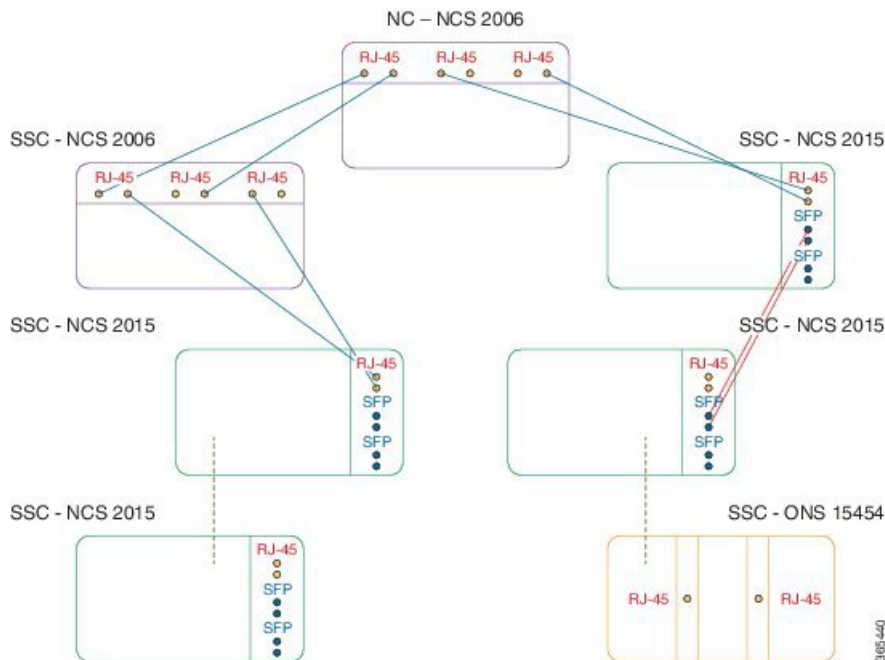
NC – NCS 2006

RJ-45 RJ-45 RJ-45

SSC - NCS 2006

RJ-45 RJ-45 RJ-45

SSC - NCS 2015

RJ-45
SFP
SFP

SSC - NCS 2015

RJ-45
SFP
SFP

SSC - NCS 2015

RJ-45
SFP
SFP

SSC - NCS 2015

RJ-45
SFP
SFP

SSC - ONS 15454

RJ-45 RJ-45

365440